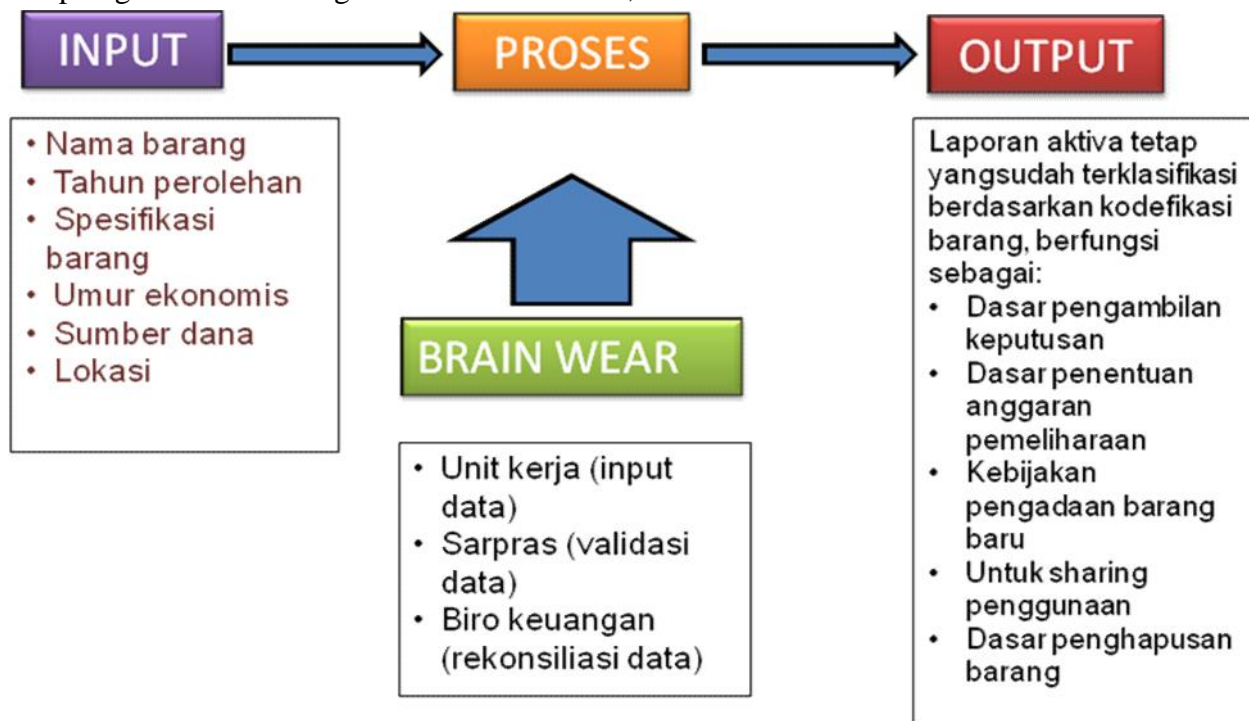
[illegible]

INPUT

PROSES

OUTPUT

• Nama barang
• Tahun perolehan
• Spesifikasi barang
• Umur ekonomis
• Sumber dana
• Lokasi

BRAIN WEAR

• Unit kerja (input data)
• Sarpras (validasi data)
• Biro keuangan (rekonsiliasi data)

Laporan aktiva tetap yangsudah terklasifikasi berdasarkan kodefikasi barang, berfungsi sebagai:
• Dasar pengambilan keputusan
• Dasar penentuan anggaran pemeliharaan
• Kebijakan pengadaan barang baru
• Untuk sharing penggunaan
• Dasar penghapusan barang